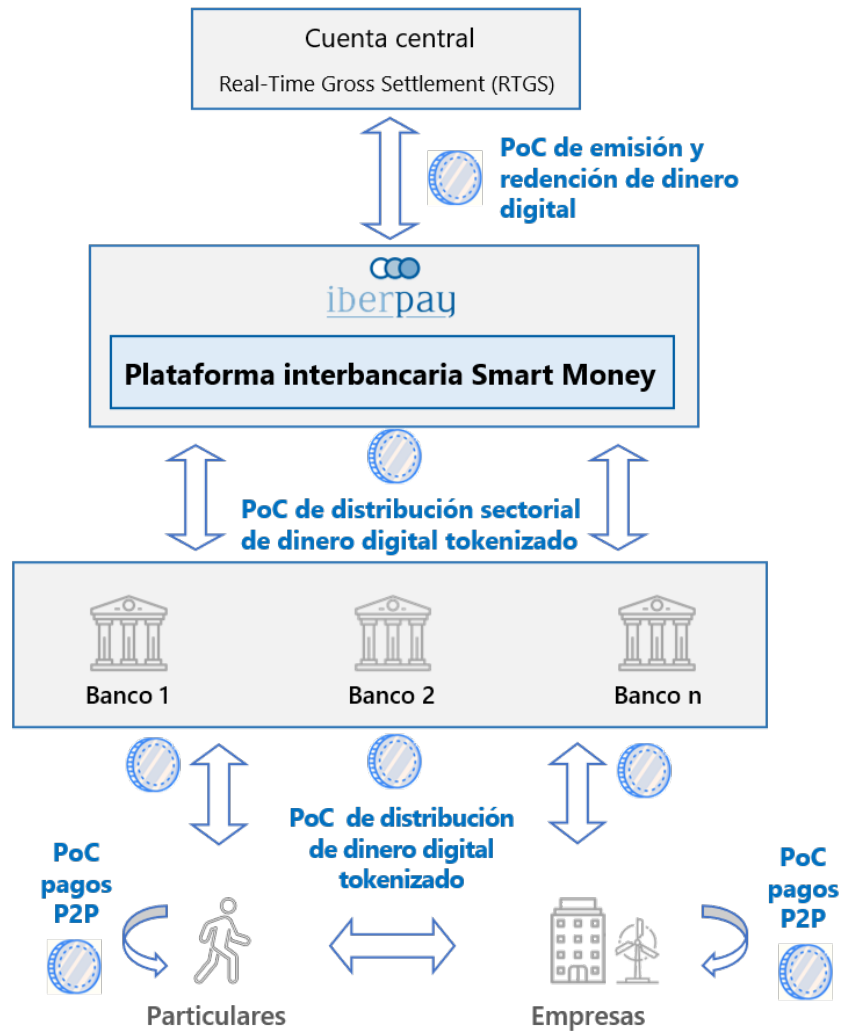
Cuenta central

Real-Time Gross Settlement (RTGS)

PoC de emisión y redención de dinero digital

iberpay

Plataforma interbancaria Smart Money

PoC de distribución sectorial de dinero digital tokenizado

Banco 1

Banco 2

Banco n

PoC de distribución de dinero digital tokenizado

PoC pagos P2P

PoC pagos P2P

Particulares

Empresas